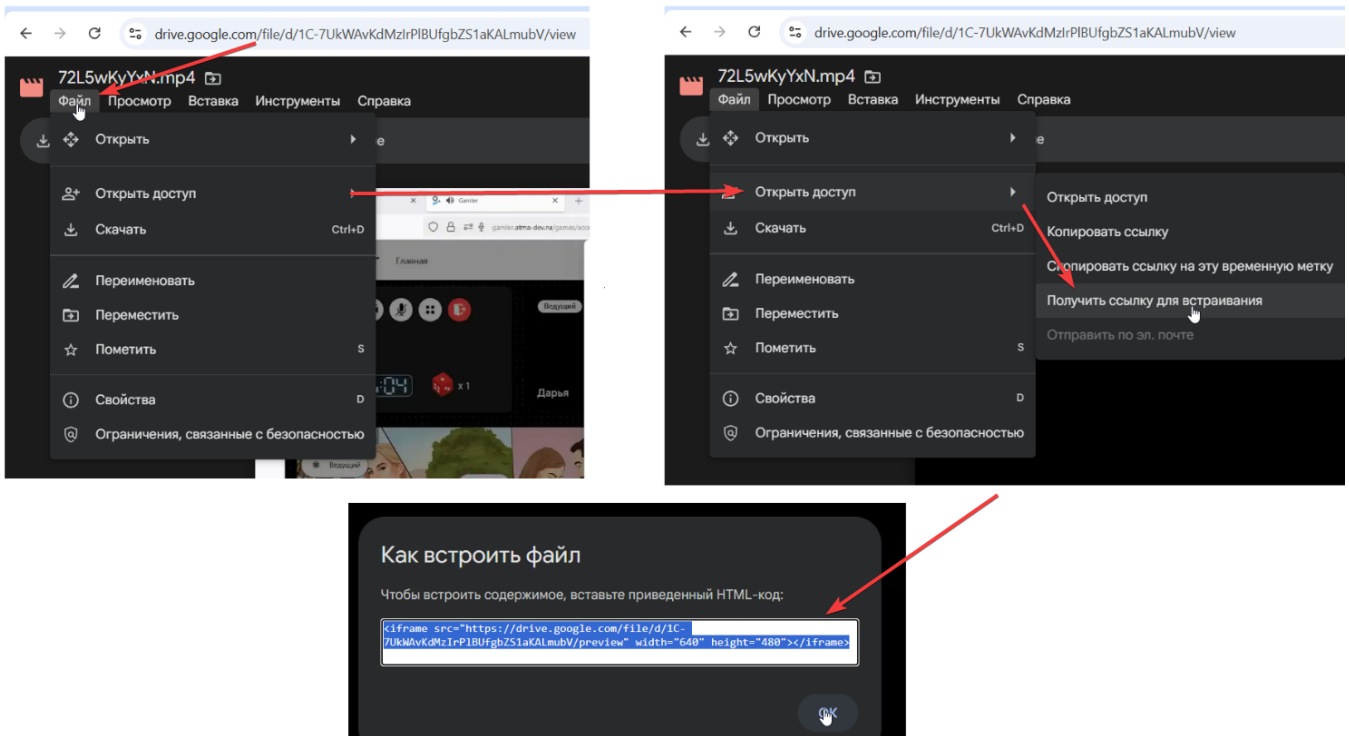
drive.google.com/file/d/1C-7UkWAvKdMzIrPlBUfgbZS1aKALmubV/view

72L5wKyYxN.mp4

Файл Просмотр Вставка Инструменты Справка

Открыть

Открыть доступ

Скачать Ctrl+D

Переименовать

Переместить

Пометить S

Свойства D

Ограничения, связанные с безопасностью

Gamler

gamler.atma-dev.ru/games/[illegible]

Главная

Ведущий

:04

x 1

Дарья

Ведущий

drive.google.com/file/d/1C-7UkWAvKdMzIrPlBUfgbZS1aKALmubV/view

72L5wKyYxN.mp4

Файл Просмотр Вставка Инструменты Справка

Открыть

Открыть доступ

Скачать Ctrl+D

Переименовать

Переместить

Пометить S

Свойства D

Ограничения, связанные с безопасностью

Открыть доступ

Копировать ссылку

Скопировать ссылку на эту временную метку

Получить ссылку для встраивания

Отправить по эл. почте

Как встроить файл

Чтобы встроить содержимое, вставьте приведенный HTML-код:

<iframe src="https://drive.google.com/file/d/1C-7UkWAvKdMzIrPlBUfgbZS1aKALmubV/preview" width="640" height="480"></iframe>

ОК